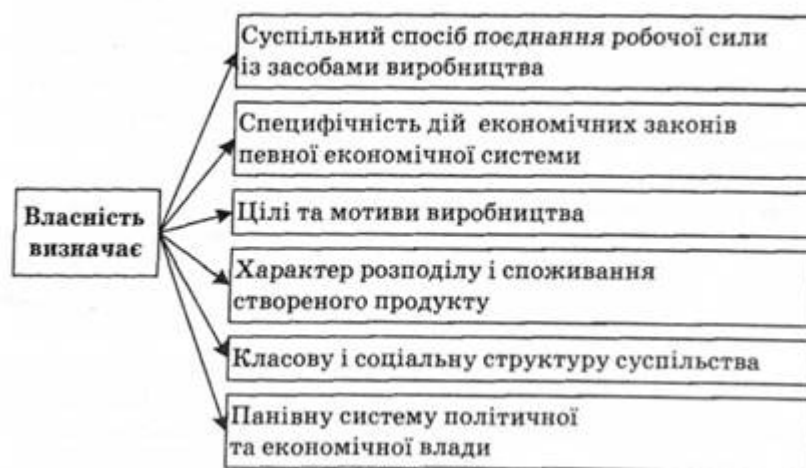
Власність визначає

Суспільний спосіб поєднання робочої сили із засобами виробництва

Специфічність дій економічних законів певної економічної системи

Цілі та мотиви виробництва

Характер розподілу і споживання створеного продукту

Класову і соціальну структуру суспільства

Панівну систему політичної та економічної влади